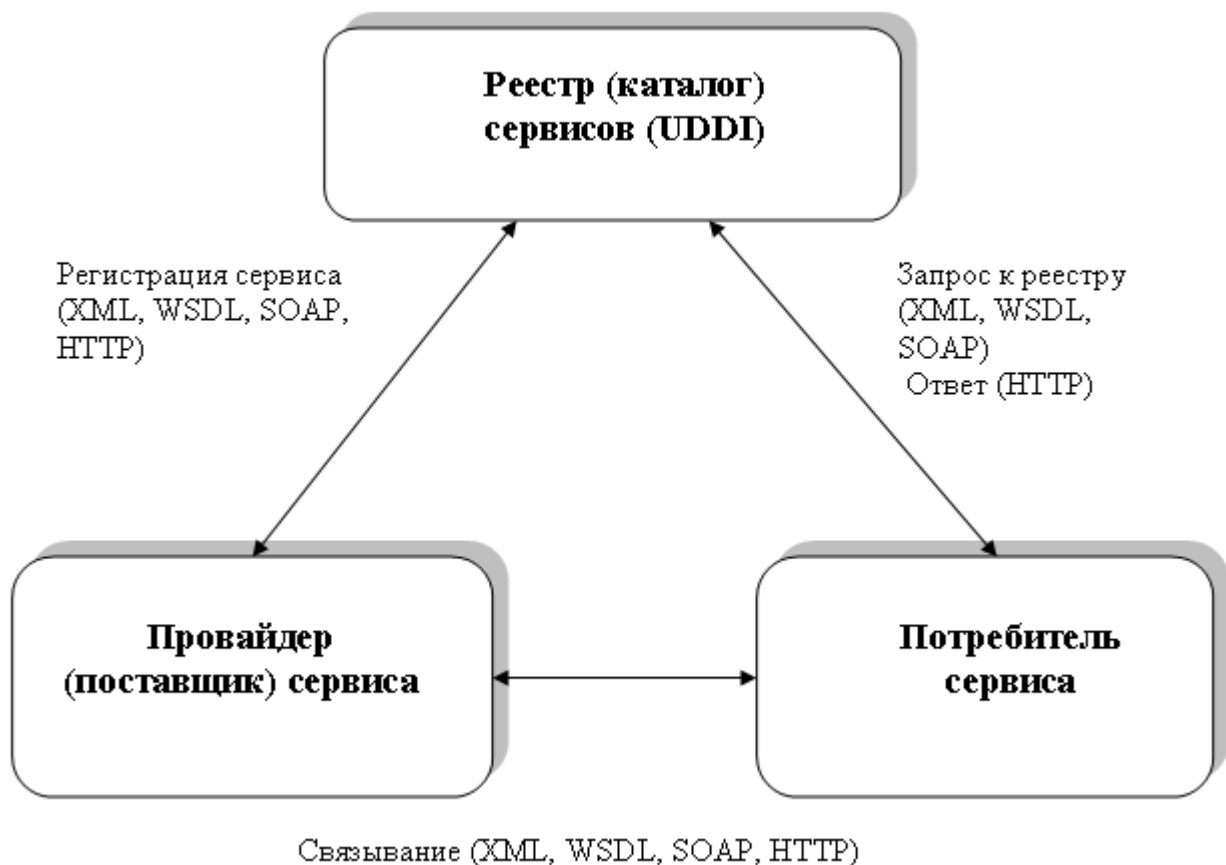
Реестр (каталог) сервисов (UDDI)

Регистрация сервиса (XML, WSDL, SOAP, HTTP)

Запрос к реестру (XML, WSDL, SOAP)
Ответ (HTTP)

Провайдер (поставщик) сервиса

Потребитель сервиса

Связывание (XML, WSDL, SOAP, HTTP)